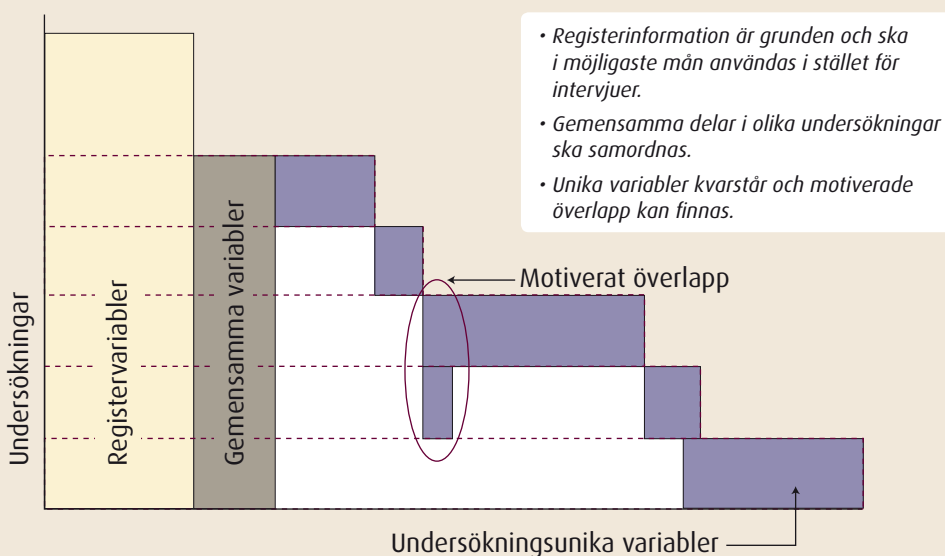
• Registerinformation är grunden och ska i möjligaste mån användas i stället för intervjuer.

• Gemensamma delar i olika undersökningar ska samordnas.

• Unika variabler kvarstår och motiverade överlapp kan finnas.

Motiverat överlapp

Undersökningar

Registervariabler

Gemensamma variabler

Undersökningsunika variabler